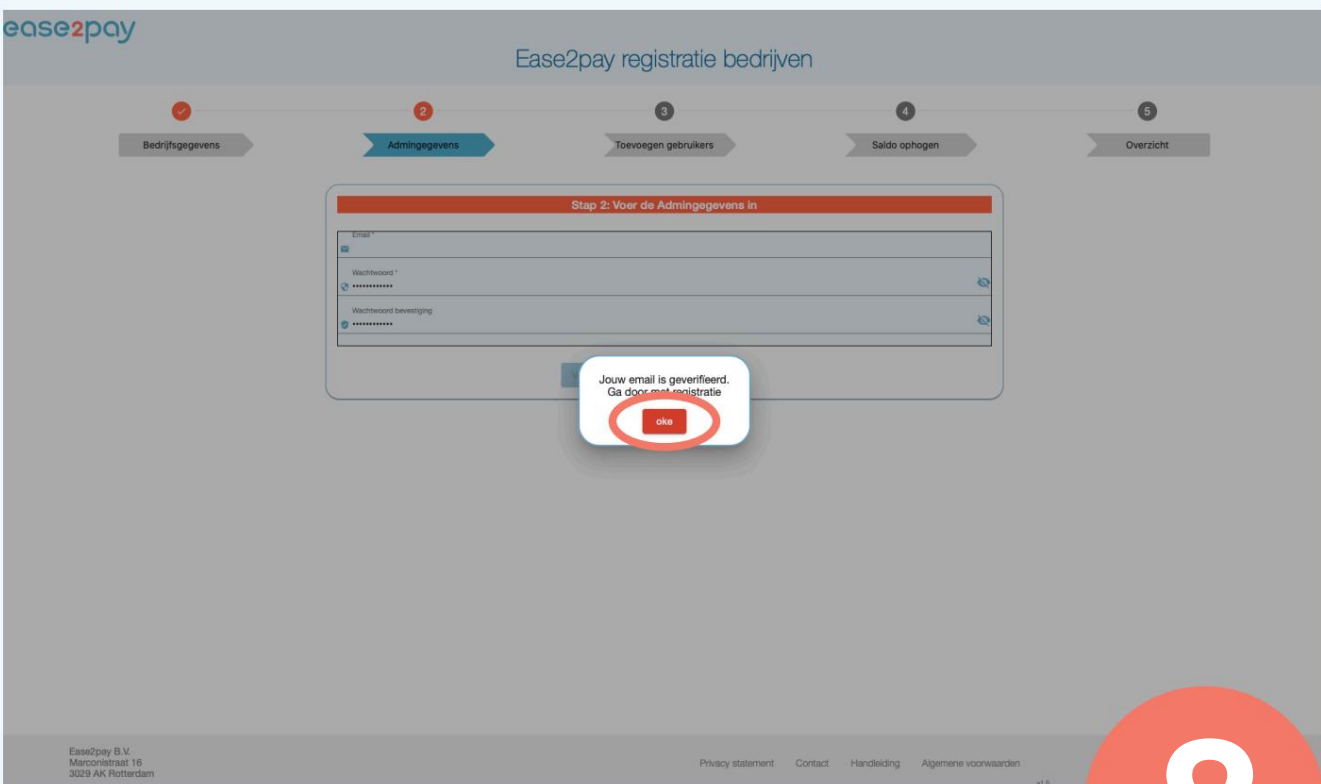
ease2pay

Ease2pay registratie bedrijven

2 3 4 5

Bedrijfsgegevens

Admingegevens

Toevoegen gebruikers

Saldo ophogen

Overzicht

Stap 2: Voer de Admingegevens in

Email *

Wachtwoord *

••••••••••••

Wachtwoord bevestiging

••••••••••••

Jouw email is geverifieerd. Ga door met registratie

oke

Ease2pay B.V.
Marconistraat 16
3029 AK Rotterdam

Privacy statement Contact Handleiding Algemene voorwaarden

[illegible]

8